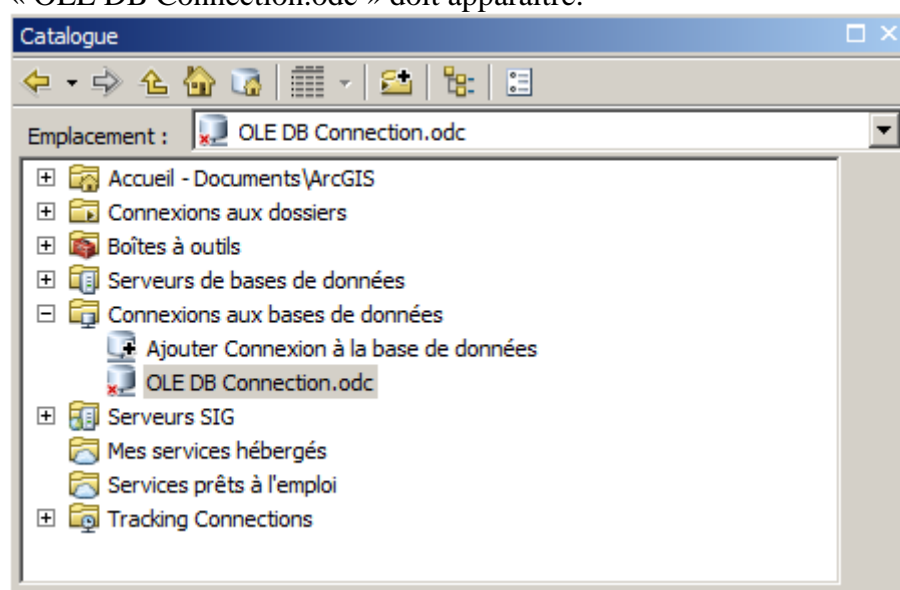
« OLE DB Connection.odc » doit apparaître.

Catalogue

Emplacement : OLE DB Connection.odc

Accueil - Documents\ArcGIS
Connexions aux dossiers
Boîtes à outils
Serveurs de bases de données
Connexions aux bases de données
Ajouter Connexion à la base de données
OLE DB Connection.odc
Serveurs SIG
Mes services hébergés
Services prêts à l'emploi
Tracking Connections